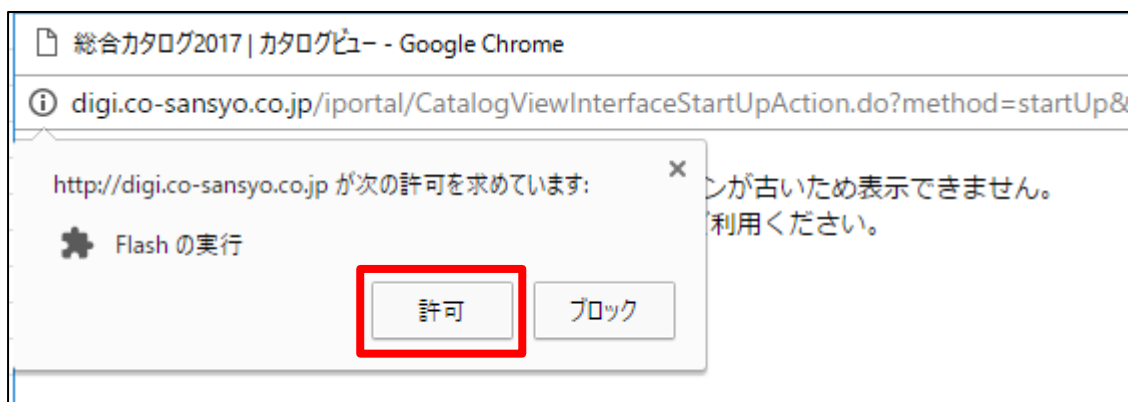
総合カタログ2017 | カタログビュー - Google Chrome

digi.co-sansyo.co.jp/iportal/CatalogViewInterfaceStartUpAction.do?method=startUp&

http://digi.co-sansyo.co.jp が次の許可を求めています:

×

ンが古いため表示できません。
利用ください。

Flash の実行

許可

ブロック